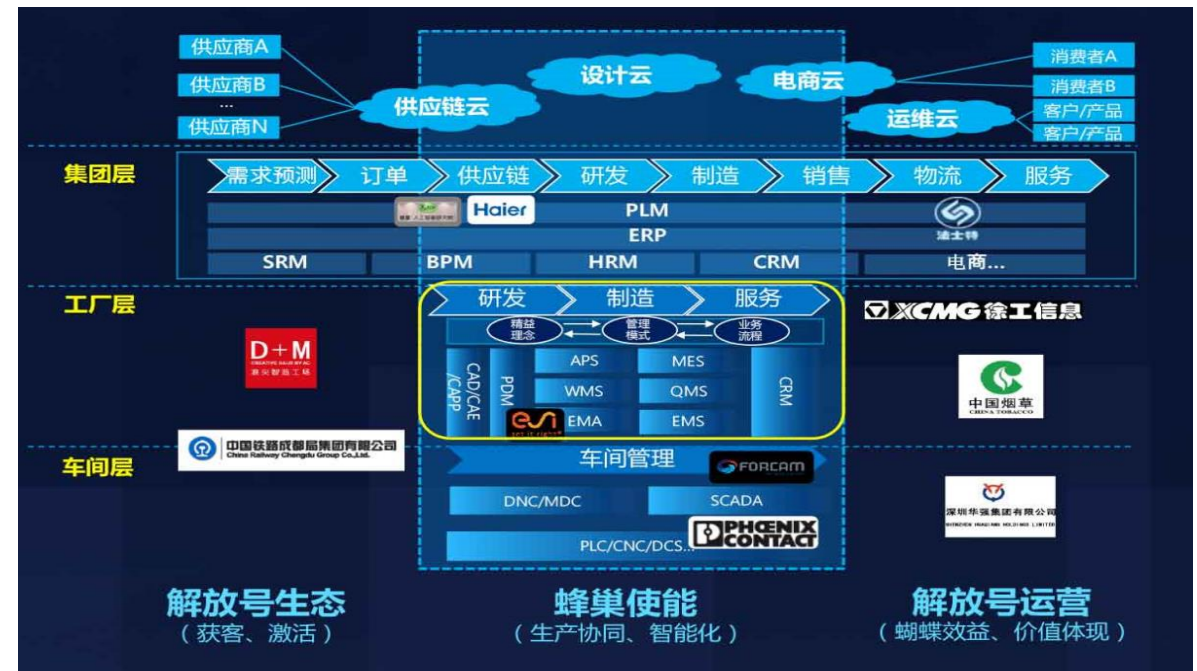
供应商A
供应商B
...
供应商N
供应链云
设计云
电商云
运维云
消费者A
消费者B
客户/产品
客户/产品

集团层
需求预测
订单
供应链
研发
制造
销售
物流
服务
Haier
PLM
ERP
滤士特
SRM
BPM
HRM
CRM
电商...

工厂层
D+M
研发
制造
服务
XCMG 徐工信息
精益理念
管理模式
业务流程
CAD/CAE/CAPP
PDM
APS
MES
WMS
QMS
EMA
EMS
CRM
中国烟草
CHINA TOBACCO
中国铁路成都局集团有限公司
China Railway Chengdu Group Co.,Ltd.

车间层
车间管理
FORCAM
DNC/MDC
SCADA
深圳华强集团有限公司
PLC/CNC/DCS...
PHOENIX CONTACT

解放号生态
（获客、激活）
蜂巢使能
（生产协同、智能化）
解放号运营
（蝴蝶效益、价值体现）